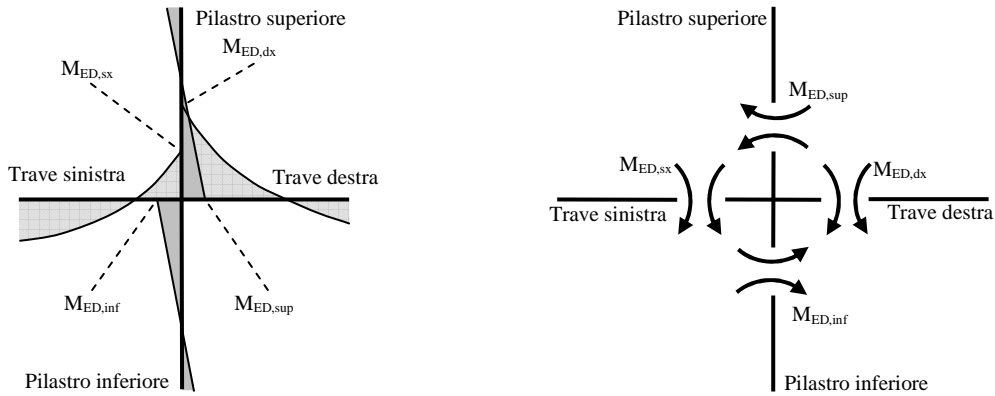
Pilastro superiore
$M_{ED,dx}$
$M_{ED,sx}$
Trave sinistra
Trave destra
$M_{ED,inf}$
$M_{ED,sup}$
Pilastro inferiore

Pilastro superiore
$M_{ED,sup}$
$M_{ED,sx}$
$M_{ED,dx}$
Trave sinistra
Trave destra
$M_{ED,inf}$
Pilastro inferiore